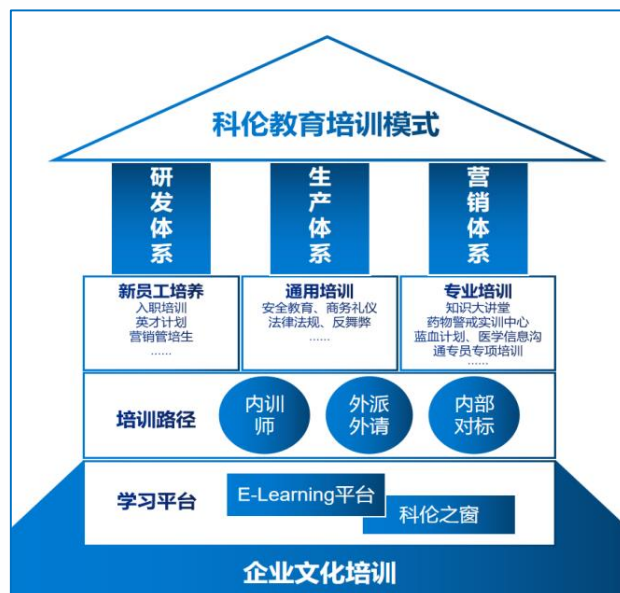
科伦教育培训模式

研发体系

生产体系

营销体系

新员工培养
入职培训
英才计划
营销管培生
……

通用培训
安全教育、商务礼仪
法律法规、反舞弊
……

专业培训
知识大讲堂
药物警戒实训中心
蓝血计划、医学信息沟通专员专项培训
……

培训路径

内训师

外派外请

内部对标

学习平台

E-Learning平台

科伦之窗

企业文化培训